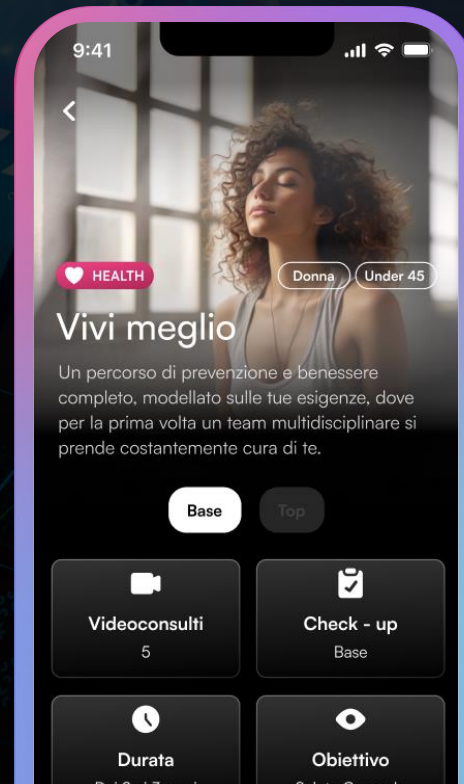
9:41

HEALTH

Donna

Under 45

Vivi meglio

Un percorso di prevenzione e benessere completo, modellato sulle tue esigenze, dove per la prima volta un team multidisciplinare si prende costantemente cura di te.

Base

Top

Videoconsulti
5

Check - up
Base

Durata
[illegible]

Obiettivo
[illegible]